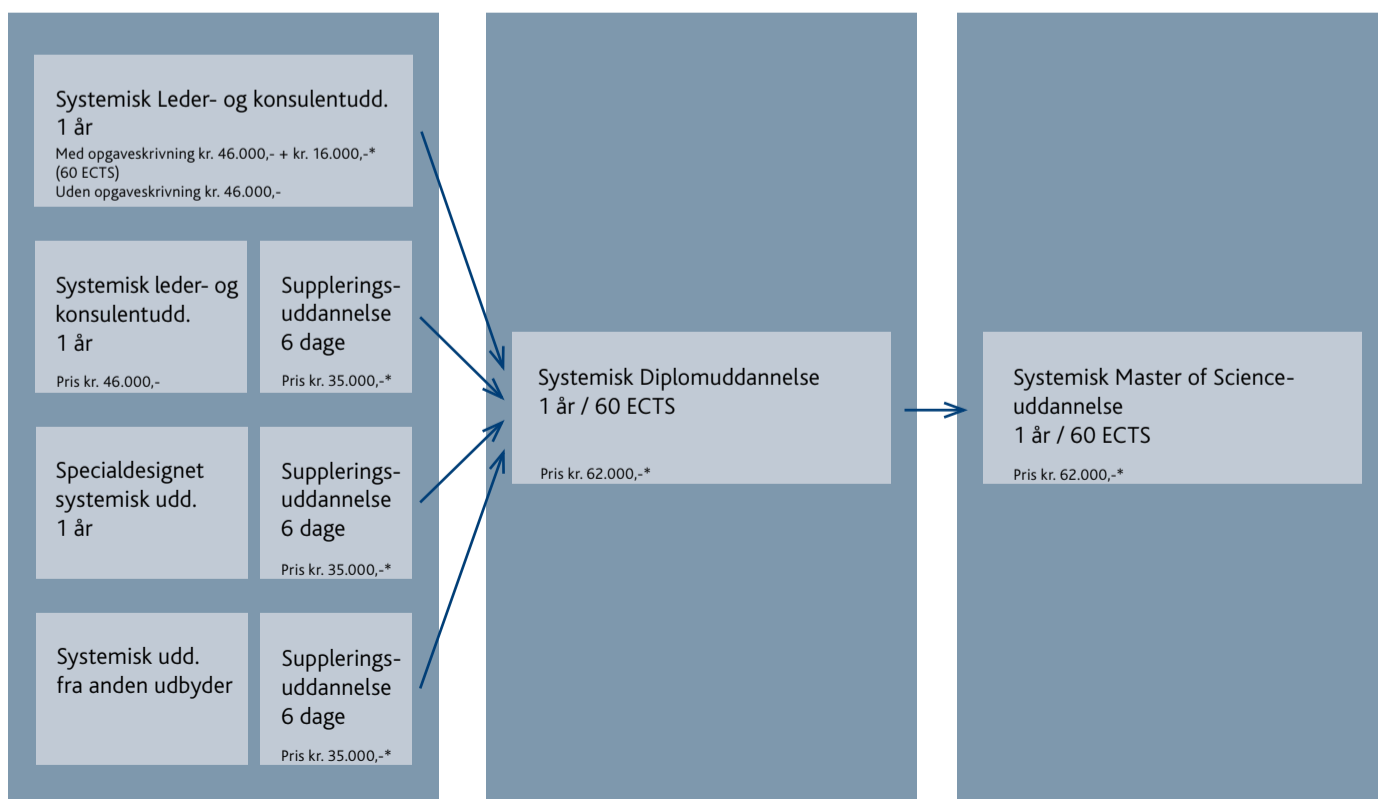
Systemisk Leder- og konsulentudd.
1 år
Med opgaveskrivning kr. 46.000,- + kr. 16.000,-*
(60 ECTS)
Uden opgaveskrivning kr. 46.000,-

Systemisk leder- og konsulentudd.
1 år
Pris kr. 46.000,-

Supplerings-uddannelse
6 dage
Pris kr. 35.000,-*

Specialdesignet systemisk udd.
1 år

Supplerings-uddannelse
6 dage
Pris kr. 35.000,-*

Systemisk udd. fra anden udbyder

Supplerings-uddannelse
6 dage
Pris kr. 35.000,-*

Systemisk Diplomuddannelse
1 år / 60 ECTS
Pris kr. 62.000,-*

Systemisk Master of Science-uddannelse
1 år / 60 ECTS
Pris kr. 62.000,-*